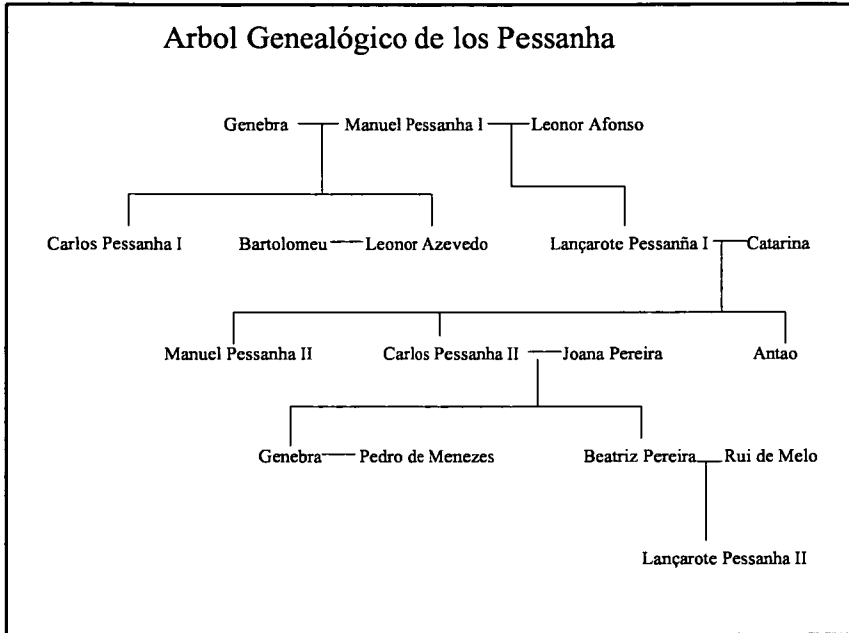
Arbol Genealógico de los Pessanha

Genebra — Manuel Pessanha I — Leonor Afonso

Carlos Pessanha I

Bartolomeu — Leonor Azevedo

Lançarote Pessanña I — Catarina

Manuel Pessanha II

Carlos Pessanha II — Joana Pereira

Antao

Genebra — Pedro de Menezes

Beatriz Pereira — Rui de Melo

Lançarote Pessanha II